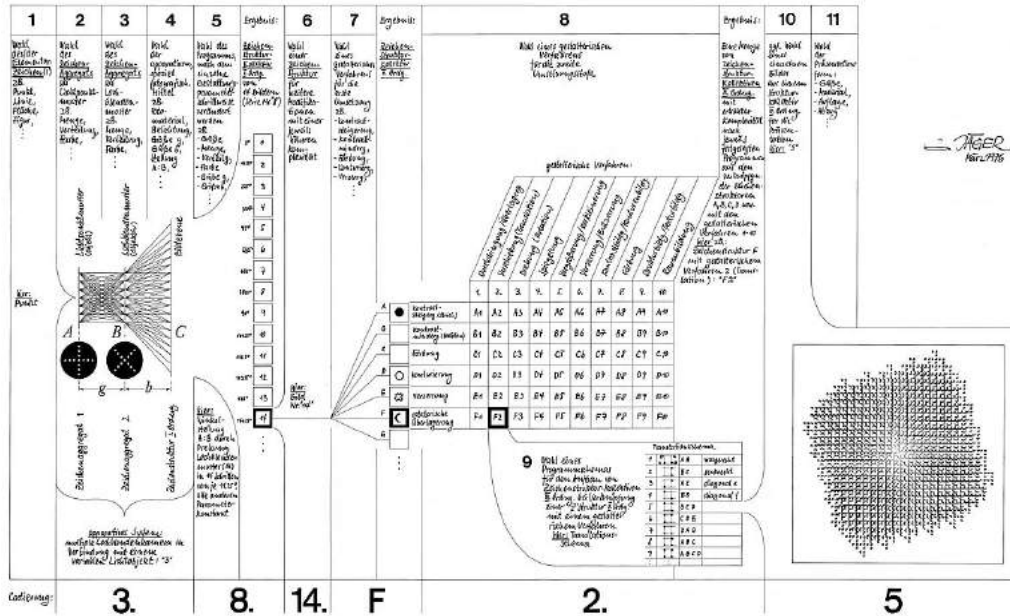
1 2 3 4 5 Ergebnis: 6 7 Ergebnis: 8 Ergebnis: 10 11

Wahl der Elementar-Zeichen (1) zB. Punkt, Linie, Fläche, Figur, ...

Wahl des Zeichen-Aggregats 1 zB. Lichtpunktraster zB. Anzahl, Verteilung, Farbe, ...

Wahl des Zeichen-Aggregats 2 zB. Lochblendenraster zB. Form, Verteilung, Farbe, ...

Wahl der apparativen Hilfsmittel zB. Rastermaterial, Beleuchtung, Größe g, Größe b, Abstand A-B, ...

Wahl des Programms, nach dem einzelne Gestaltungsparameter schrittweise verändert werden zB. Größe, Anzahl, Neigung, Farbe, Größe g, Größe b, ...

Zeichen-Struktur Ereignisse 1. Ordg. zum 14. Bildraum (Serie "A")

Wahl einer Zeichen-Struktur für weitere Realisationen mit einer jeweils ...

Wahl eines gestalterischen Verfahrens für die zweite Umsetzung zB. Linearverschiebung, Drehung, Spiegelung, ...

Zeichen-Struktur Ereignisse 2. Ordg.

Wahl eines gestalterischen Verfahrens für die zweite Umsetzungsstufe

Eine Anzahl von Zeichen-Strukturen Ereignisse 2. Ordg. mit erweiterter Komplexität ...

zyl. Wahl einer ... Bild der ... Struktur ...

Wahl der Präsentationsform: - Größe, - Material, - Auflage, - Abzug, ...

JÄGER März 1976

Lichtpunktraster (Objekt)

Lochblendenraster

Bildebene

Nur: Punkt

A B C

g b

Zeichenaggregat 1

Zeichenaggregat 2

Zeichenstruktur 1. Ordnung

Hier: Vertikalteilung A-B durch Rhythmus ... Parameter konstant

Hier: Gebild Nr. "14"

geometrische Verfahren:

| | 1 | 2 | 3 | 4 | 5 | 6 | 7 | 8 | 9 | 10 |
|---|---|---|---|---|---|---|---|---|---|---|
| A Kontrast-steigerung | A1 | A2 | A3 | A4 | A5 | A6 | A7 | A8 | A9 | A10 |
| B Kontrast-minderung | B1 | B2 | B3 | B4 | B5 | B6 | B7 | B8 | B9 | B10 |
| C Drehung | C1 | C2 | C3 | C4 | C5 | C6 | C7 | C8 | C9 | C10 |
| D Verschiebung | D1 | D2 | D3 | D4 | D5 | D6 | D7 | D8 | D9 | D10 |
| E Vergrößerung | E1 | E2 | E3 | E4 | E5 | E6 | E7 | E8 | E9 | E10 |
| F geometrische Überlagerung | F1 | F2 | F3 | F4 | F5 | F6 | F7 | F8 | F9 | F10 |

9 Wahl eines Programmschemas für den Aufbau von Zeichenstruktur Ereignissen ...

Coolierung: 3. 8. 14. F 2. 5